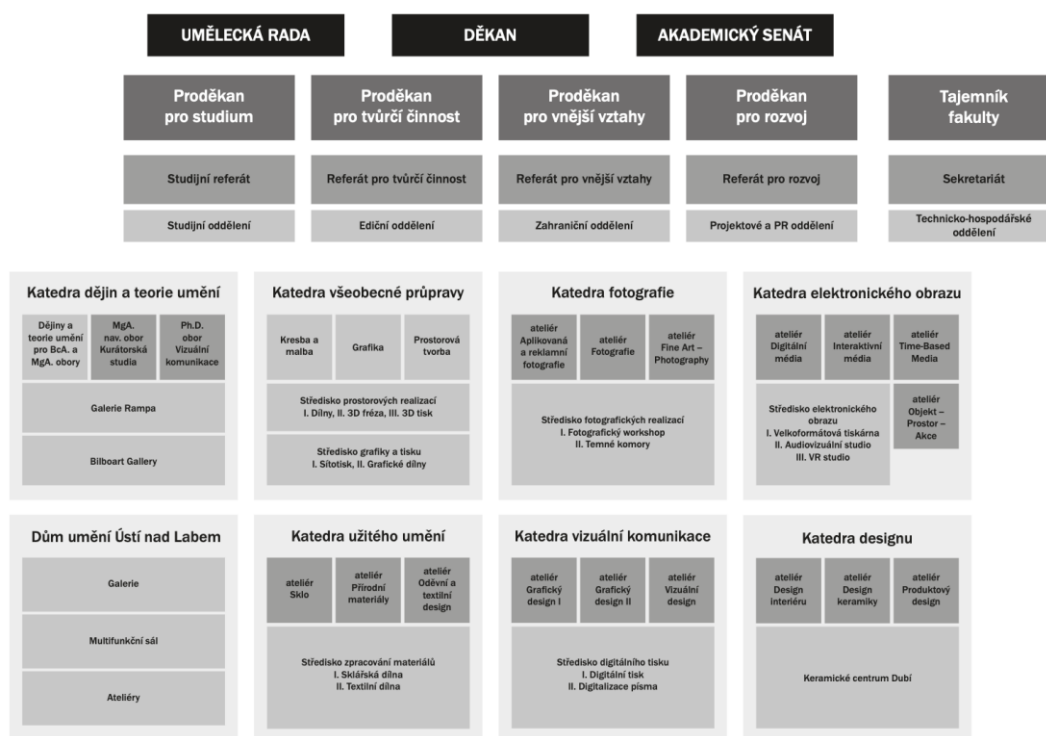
UMĚLECKÁ RADA

DĚKAN

AKADEMICKÝ SENÁT

Proděkan pro studium

Proděkan pro tvůrčí činnost

Proděkan pro vnější vztahy

Proděkan pro rozvoj

Tajemník fakulty

Studijní referát

Referát pro tvůrčí činnost

Referát pro vnější vztahy

Referát pro rozvoj

Sekretariát

Studijní oddělení

Ediční oddělení

Zahraniční oddělení

Projektové a PR oddělení

Technicko-hospodářské oddělení

Katedra dějin a teorie umění

Dějiny a teorie umění pro BcA. a MgA. obory

MgA. nav. obor Kurátorská studia

Ph.D. obor Vizuální komunikace

Galerie Rampa

Bilboart Gallery

Katedra všeobecné průpravy

Kresba a malba

Grafika

Prostorová tvorba

Středisko prostorových realizací I. Dílny, II. 3D fréza, III. 3D tisk

Středisko grafiky a tisku I. Sítotisk, II. Grafické dílny

Katedra fotografie

ateliér Aplikovaná a reklamní fotografie

ateliér Fotografie

ateliér Fine Art – Photography

Středisko fotografických realizací I. Fotografický workshop II. Temné komory

Katedra elektronického obrazu

ateliér Digitální média

ateliér Interaktivní média

ateliér Time-Based Media

Středisko elektronického obrazu I. Velkoformátová tiskárna II. Audiovizuální studio III. VR studio

ateliér Objekt – Prostor – Akce

Dům umění Ústí nad Labem

Galerie

Multifunkční sál

Ateliéry

Katedra užitého umění

ateliér Sklo

ateliér Přírodní materiály

ateliér Oděvní a textilní design

Středisko zpracování materiálů I. Sklářská dílna II. Textilní dílna

Katedra vizuální komunikace

ateliér Grafický design I

ateliér Grafický design II

ateliér Vizuální design

Středisko digitálního tisku I. Digitální tisk II. Digitalizace písma

Katedra designu

ateliér Design interiéru

ateliér Design keramiky

ateliér Produktový design

Keramické centrum Dubí